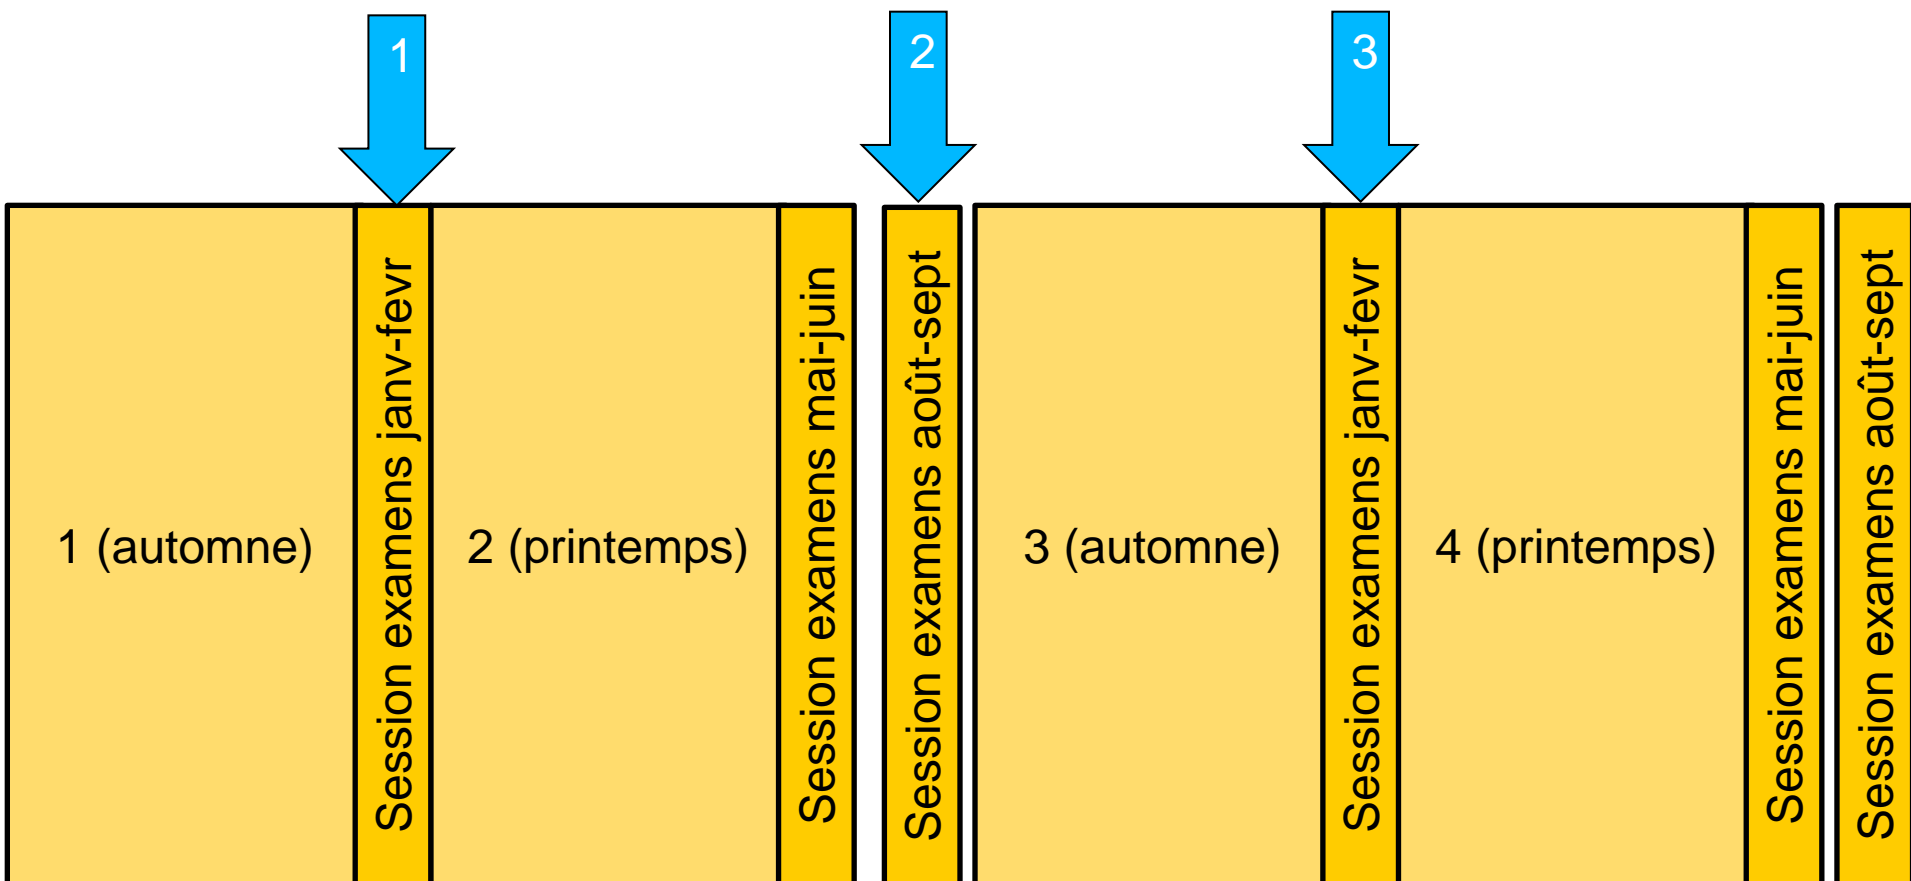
1

2

3

1 (automne)

Session examens janv-fevr

2 (printemps)

Session examens mai-juin

Session examens août-sept

3 (automne)

Session examens janv-fevr

4 (printemps)

Session examens mai-juin

Session examens août-sept